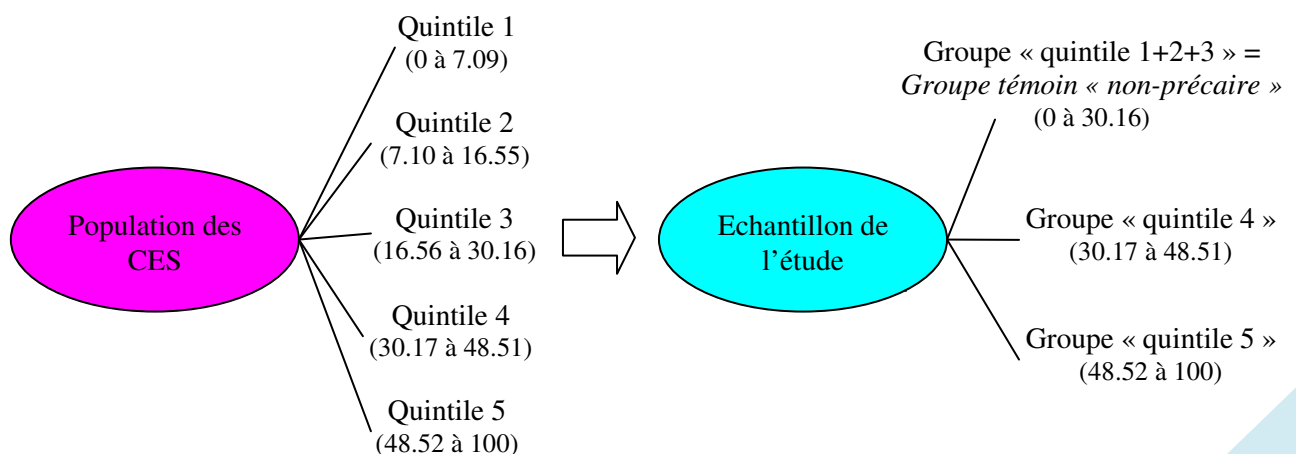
Population des CES

Quintile 1
(0 à 7.09)

Quintile 2
(7.10 à 16.55)

Quintile 3
(16.56 à 30.16)

Quintile 4
(30.17 à 48.51)

Quintile 5
(48.52 à 100)

Echantillon de l'étude

Groupe « quintile 1+2+3 » =
*Groupe témoin « non-précaire »*
(0 à 30.16)

Groupe « quintile 4 »
(30.17 à 48.51)

Groupe « quintile 5 »
(48.52 à 100)